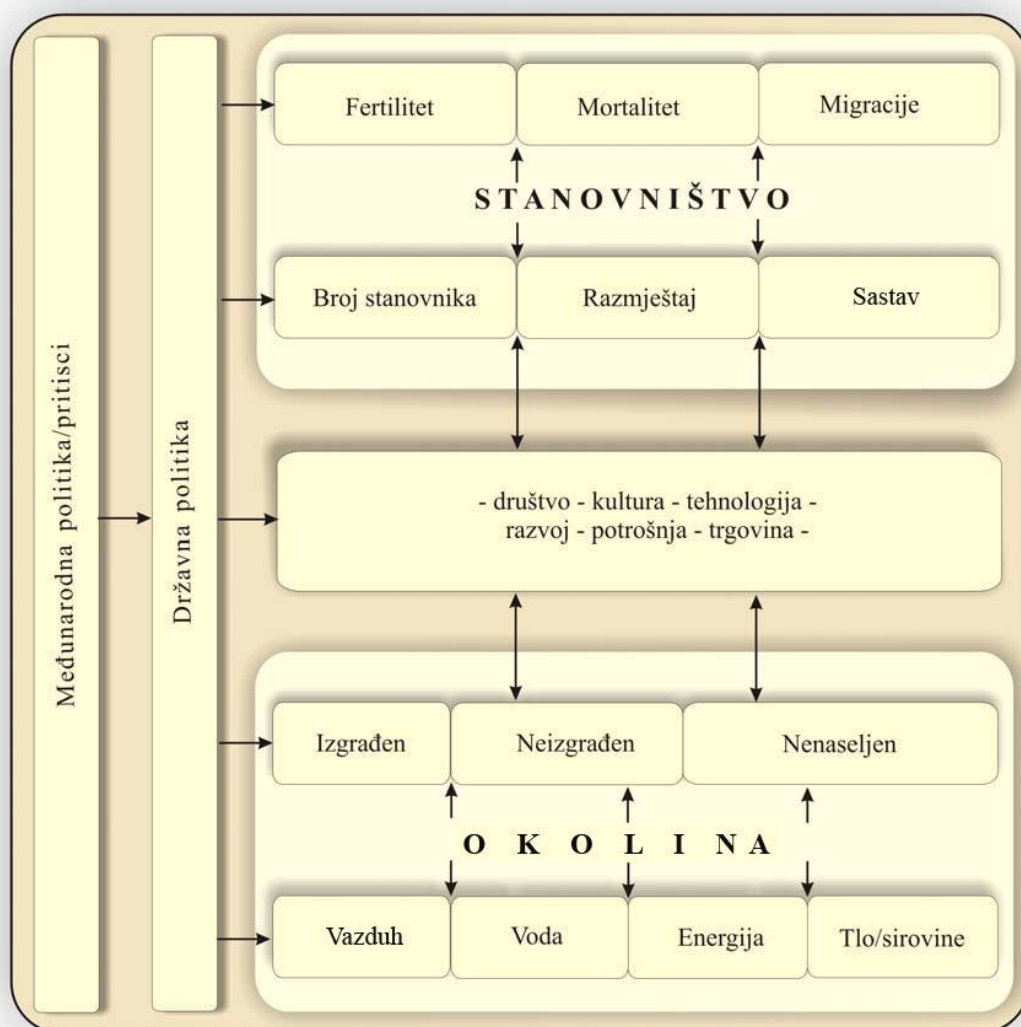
Međunarodna politika/pritisci

Državna politika

Fertilitet

Mortalitet

Migracije

STANOVNIŠTVO

Broj stanovnika

Razmještaj

Sastav

- društvo - kultura - tehnologija - razvoj - potrošnja - trgovina -

Izgrađen

Neizgrađen

Nenaseljen

OKOLINA

Vazduh

Voda

Energija

Tlo/sirovine